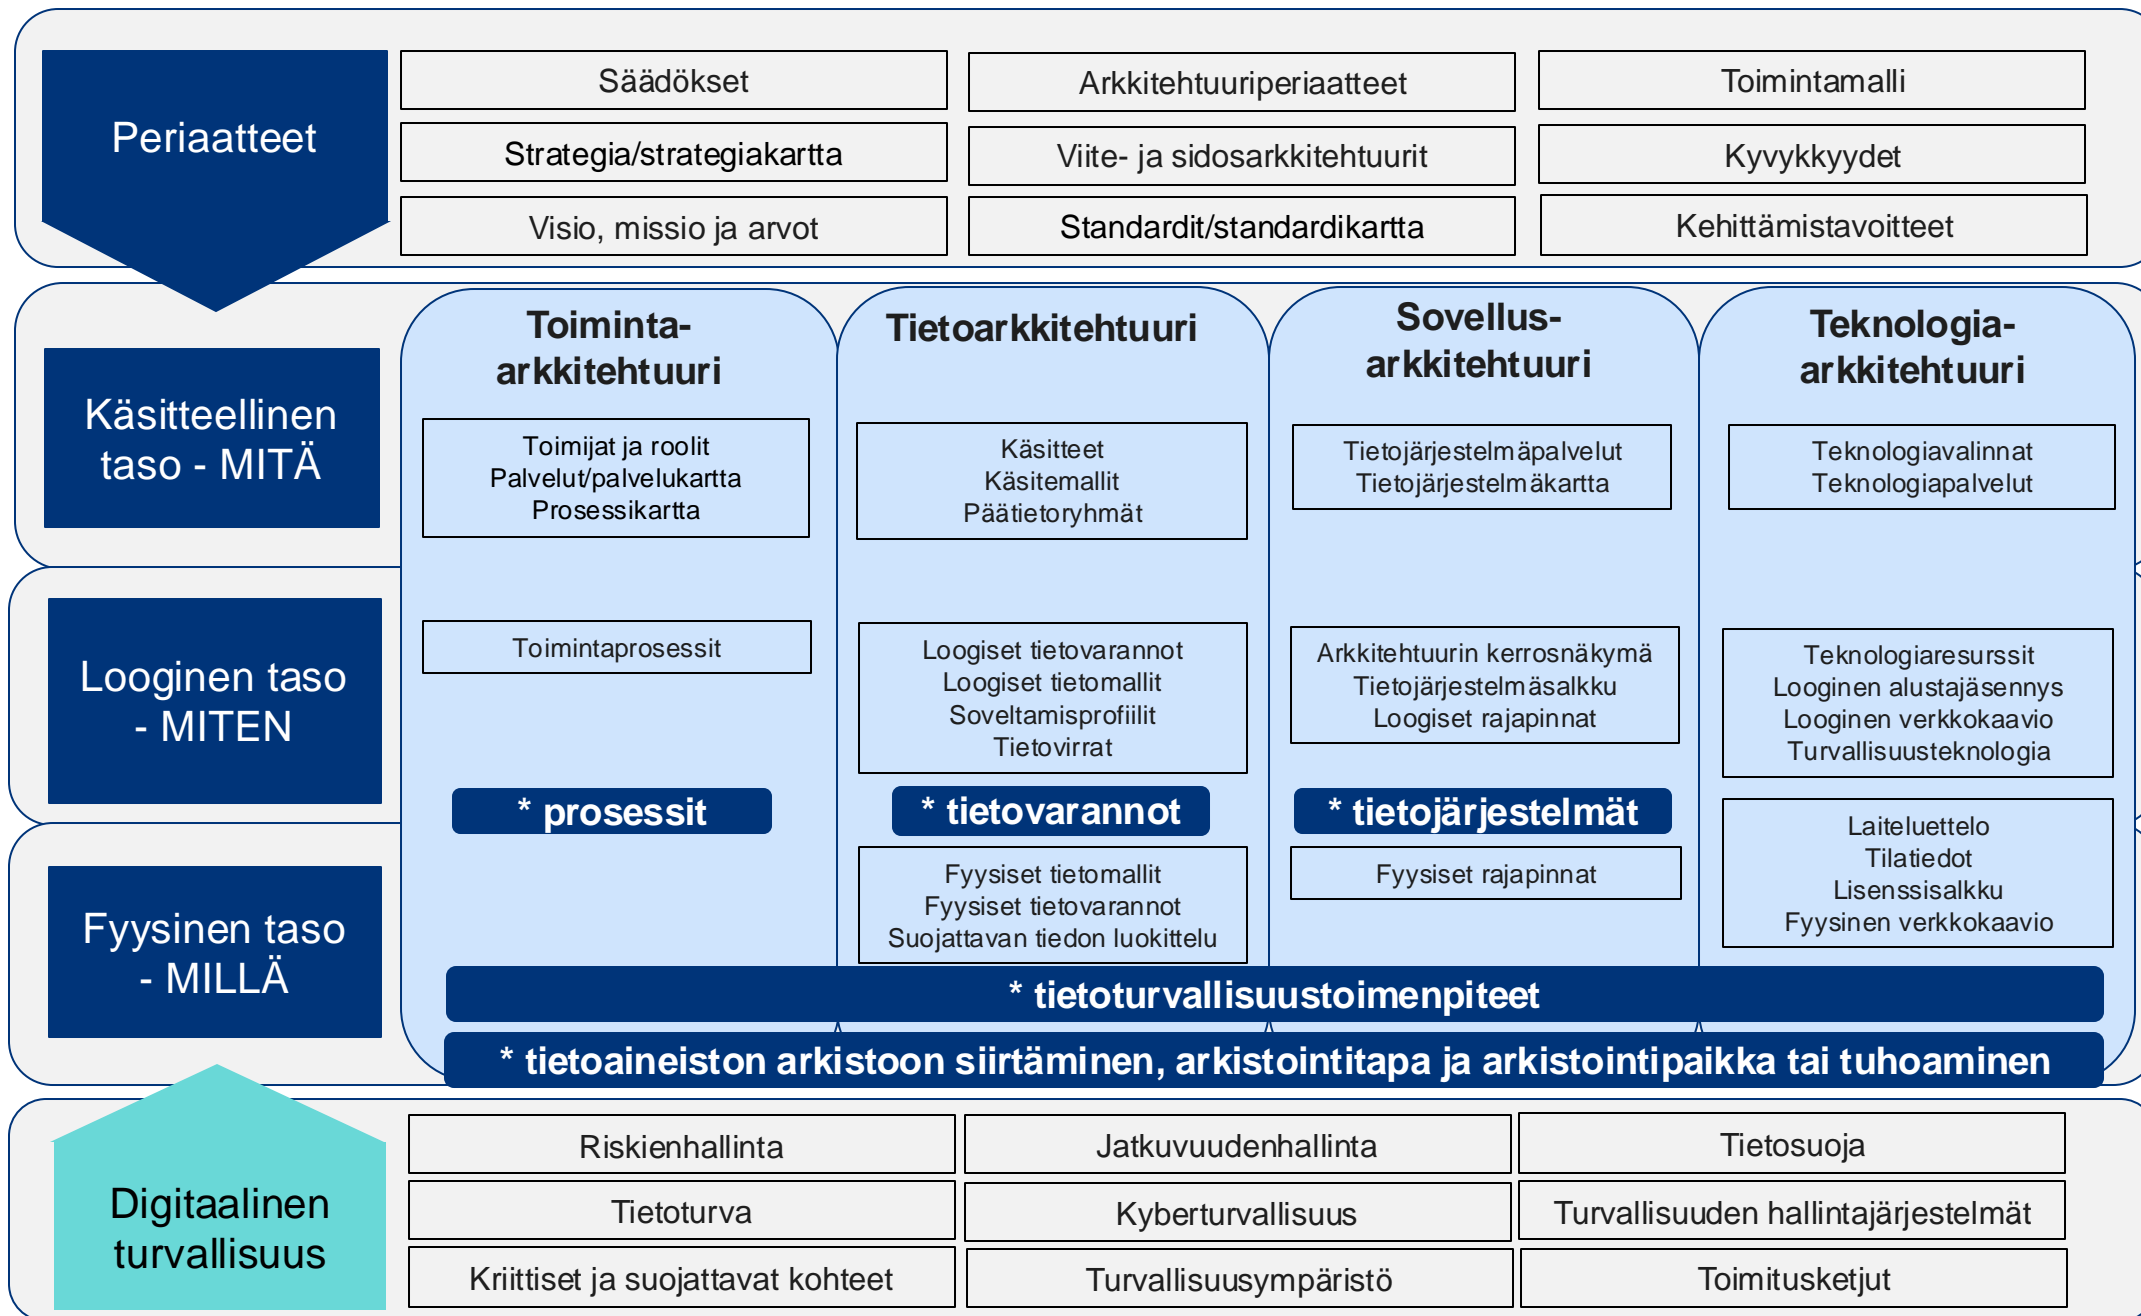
Periaatteet

Säädökset

Arkkitehtuuriperiaatteet

Toimintamalli

Strategia/strategiakartta

Viite- ja sidosarkkitehtuurit

Kyvykkyydet

Visio, missio ja arvot

Standardit/standardikartta

Kehittämistavoitteet

Käsitteellinen taso - MITÄ

Toiminta-arkkitehtuuri

Tietoarkkitehtuuri

Sovellus-arkkitehtuuri

Teknologia-arkkitehtuuri

Toimijat ja roolit
Palvelut/palvelukartta
Prosessikartta

Käsitteet
Käsitemallit
Päätietoryhmät

Tietojärjestelmäpalvelut
Tietojärjestelmäkartta

Teknologiavalinnat
Teknologiapalvelut

Looginen taso - MITEN

Toimintaprosessit

Loogiset tietovarannot
Loogiset tietomallit
Soveltamisprofiilit
Tietovirrat

Arkkitehtuurin kerrosnäkymä
Tietojärjestelmäsalkku
Loogiset rajapinnat

Teknologiaresurssit
Looginen alustajäsennys
Looginen verkkokaavio
Turvallisuusteknologia

* prosessit

* tietovarannot

* tietojärjestelmät

Fyysinen taso - MILLÄ

Fyysiset tietomallit
Fyysiset tietovarannot
Suojattavan tiedon luokittelu

Fyysiset rajapinnat

Laiteluettelo
Tilatiedot
Lisenssisalkku
Fyysinen verkkokaavio

* tietoturvallisuustoimenpiteet

* tietoaineiston arkistoon siirtäminen, arkistointitapa ja arkistointipaikka tai tuhoaminen

Digitaalinen turvallisuus

Riskienhallinta

Jatkuvuudenhallinta

Tietosuoja

Tietoturva

Kyberturvallisuus

Turvallisuuden hallintajärjestelmät

Kriittiset ja suojattavat kohteet

Turvallisuusympäristö

Toimitusketjut